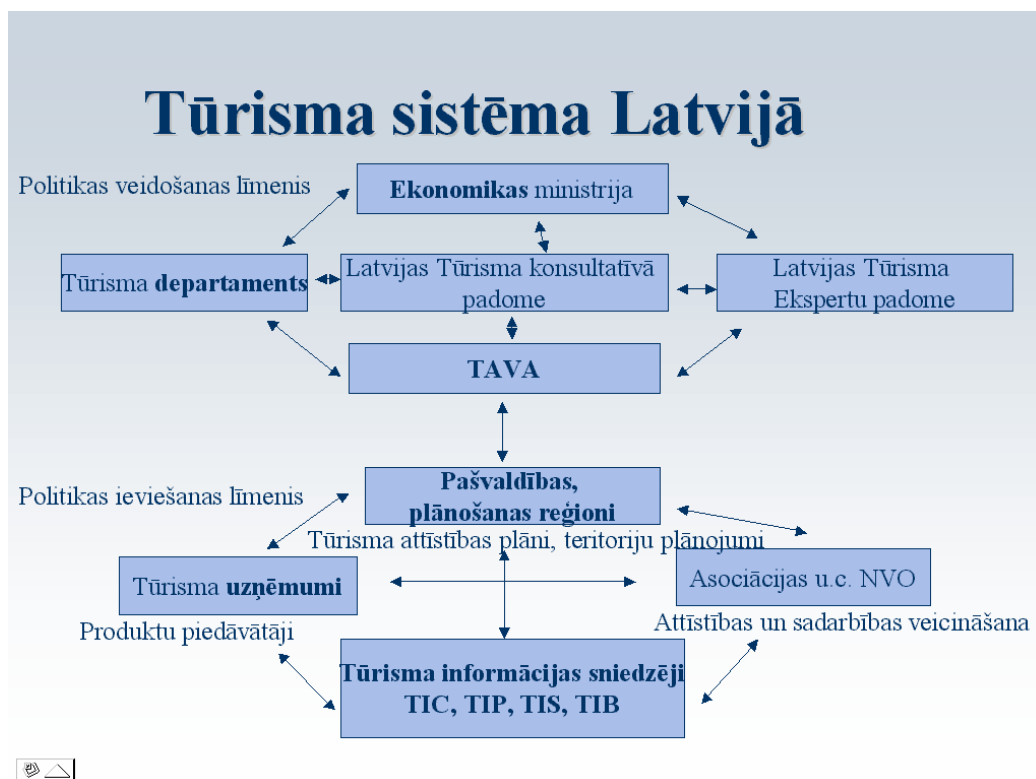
Tūrisma sistēma Latvijā

Politikas veidošanas līmenis

**Ekonomikas** ministrija

Tūrisma **departaments**

Latvijas Tūrisma konsultatīvā padome

Latvijas Tūrisma Ekspertu padome

**TAVA**

Politikas ieviešanas līmenis

**Pašvaldības, plānošanas reģioni**

Tūrisma attīstības plāni, teritoriju plānojumi

Tūrisma **uzņēmumi**

Asociācijas u.c. NVO

Produktu piedāvātāji

Attīstības un sadarbības veicināšana

**Tūrisma informācijas sniedzēji TIC, TIP, TIS, TIB**